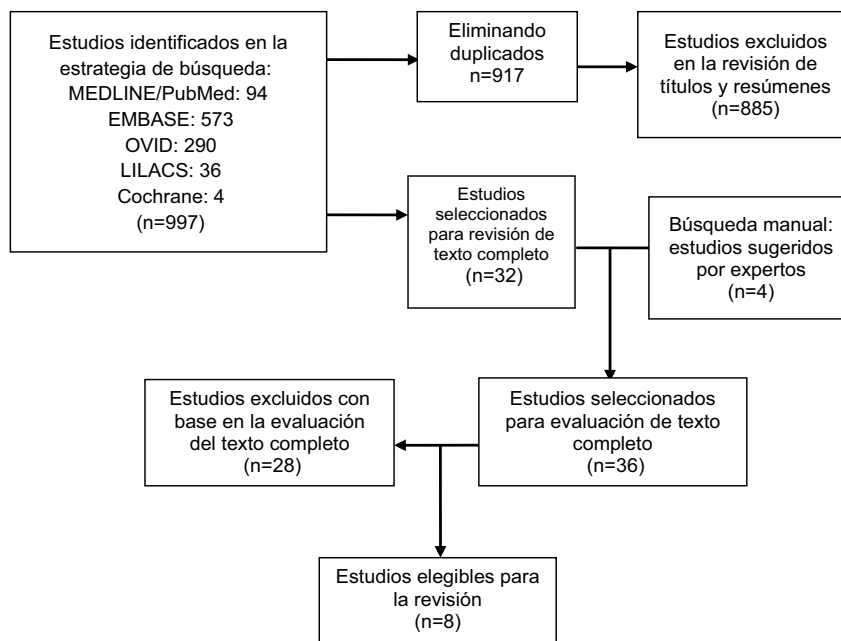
Estudios identificados en la estrategia de búsqueda:
MEDLINE/PubMed: 94
EMBASE: 573
OVID: 290
LILACS: 36
Cochrane: 4
(n=997)

Eliminando duplicados
n=917

Estudios excluidos en la revisión de títulos y resúmenes
(n=885)

Estudios seleccionados para revisión de texto completo
(n=32)

Búsqueda manual: estudios sugeridos por expertos
(n=4)

Estudios excluidos con base en la evaluación del texto completo
(n=28)

Estudios seleccionados para evaluación de texto completo
(n=36)

Estudios elegibles para la revisión
(n=8)